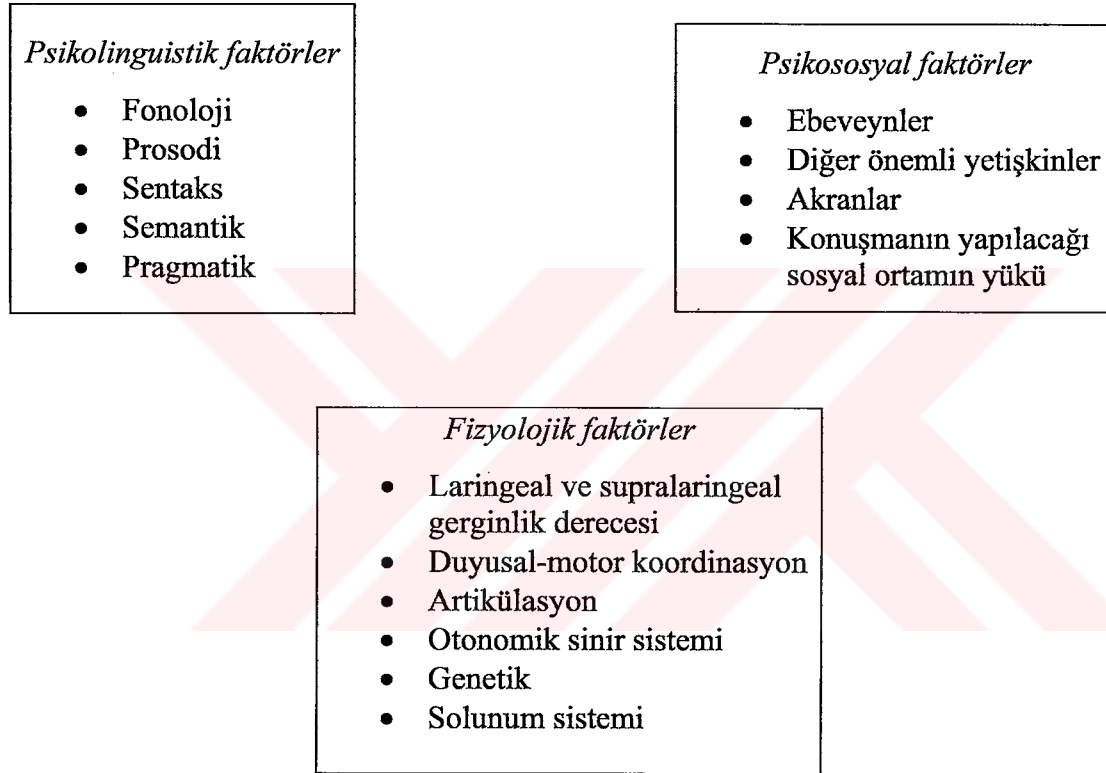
Psikolinguistik faktörler

- Fonoloji
- Prosodi
- Sentaks
- Semantik
- Pragmatik

Psikososyal faktörler

- Ebeveynler
- Diğer önemli yetişkinler
- Akranlar
- Konuşmanın yapılacağı sosyal ortamın yükü

Fizyolojik faktörler

- Laringeal ve supralaringeal gerginlik derecesi
- Duyusal-motor koordinasyon
- Artikülasyon
- Otonomik sinir sistemi
- Genetik
- Solunum sistemi